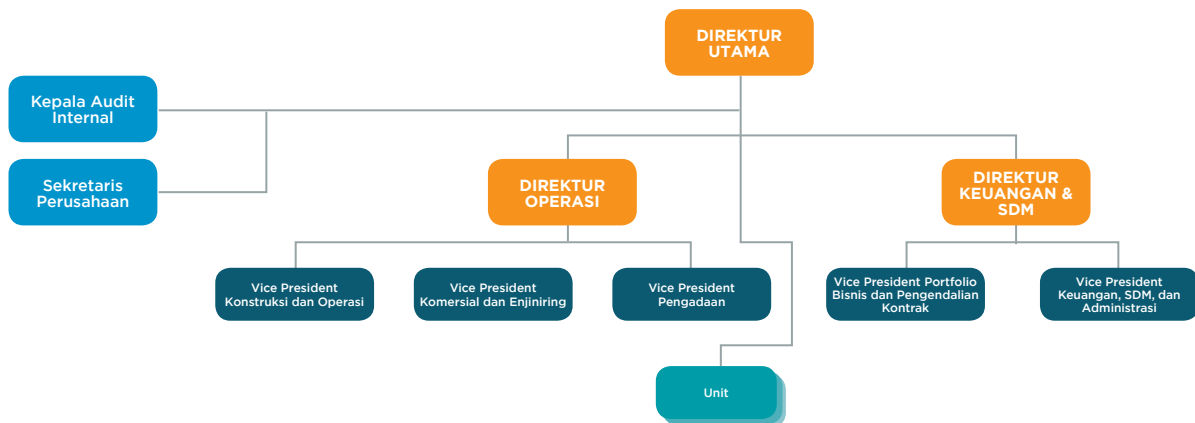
DIREKTUR UTAMA

Kepala Audit Internal

Sekretaris Perusahaan

DIREKTUR OPERASI

DIREKTUR KEUANGAN & SDM

Vice President Konstruksi dan Operasi

Vice President Komersial dan Enjiniring

Vice President Pengadaan

Vice President Portfolio Bisnis dan Pengendalian Kontrak

Vice President Keuangan, SDM, dan Administrasi

Unit